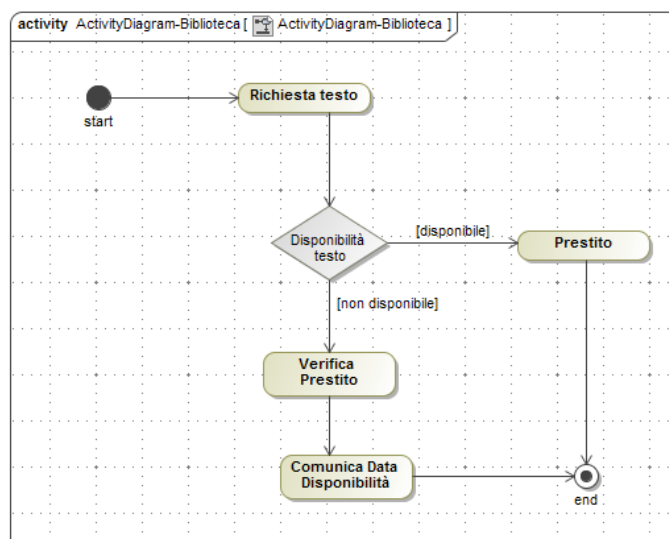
activity ActivityDiagram-Biblioteca [ ActivityDiagram-Biblioteca ]

start

Richiesta testo

Disponibilità testo

[disponibile]

Prestito

[non disponibile]

Verifica Prestito

Comunica Data Disponibilità

end